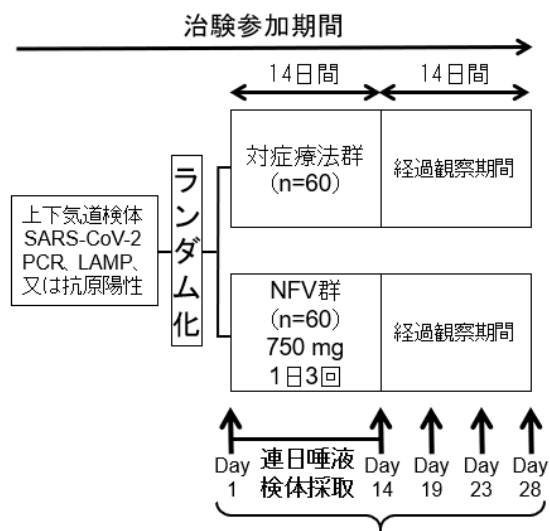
治験参加期間

14日間

14日間

上下気道検体 SARS-CoV-2 PCR、LAMP、又は抗原陽性

ランダム化

対症療法群 (n=60)

経過観察期間

NFV群 (n=60) 750 mg 1日3回

経過観察期間

Day 1

連日唾液検体採取

Day 14

Day 19

Day 23

Day 28